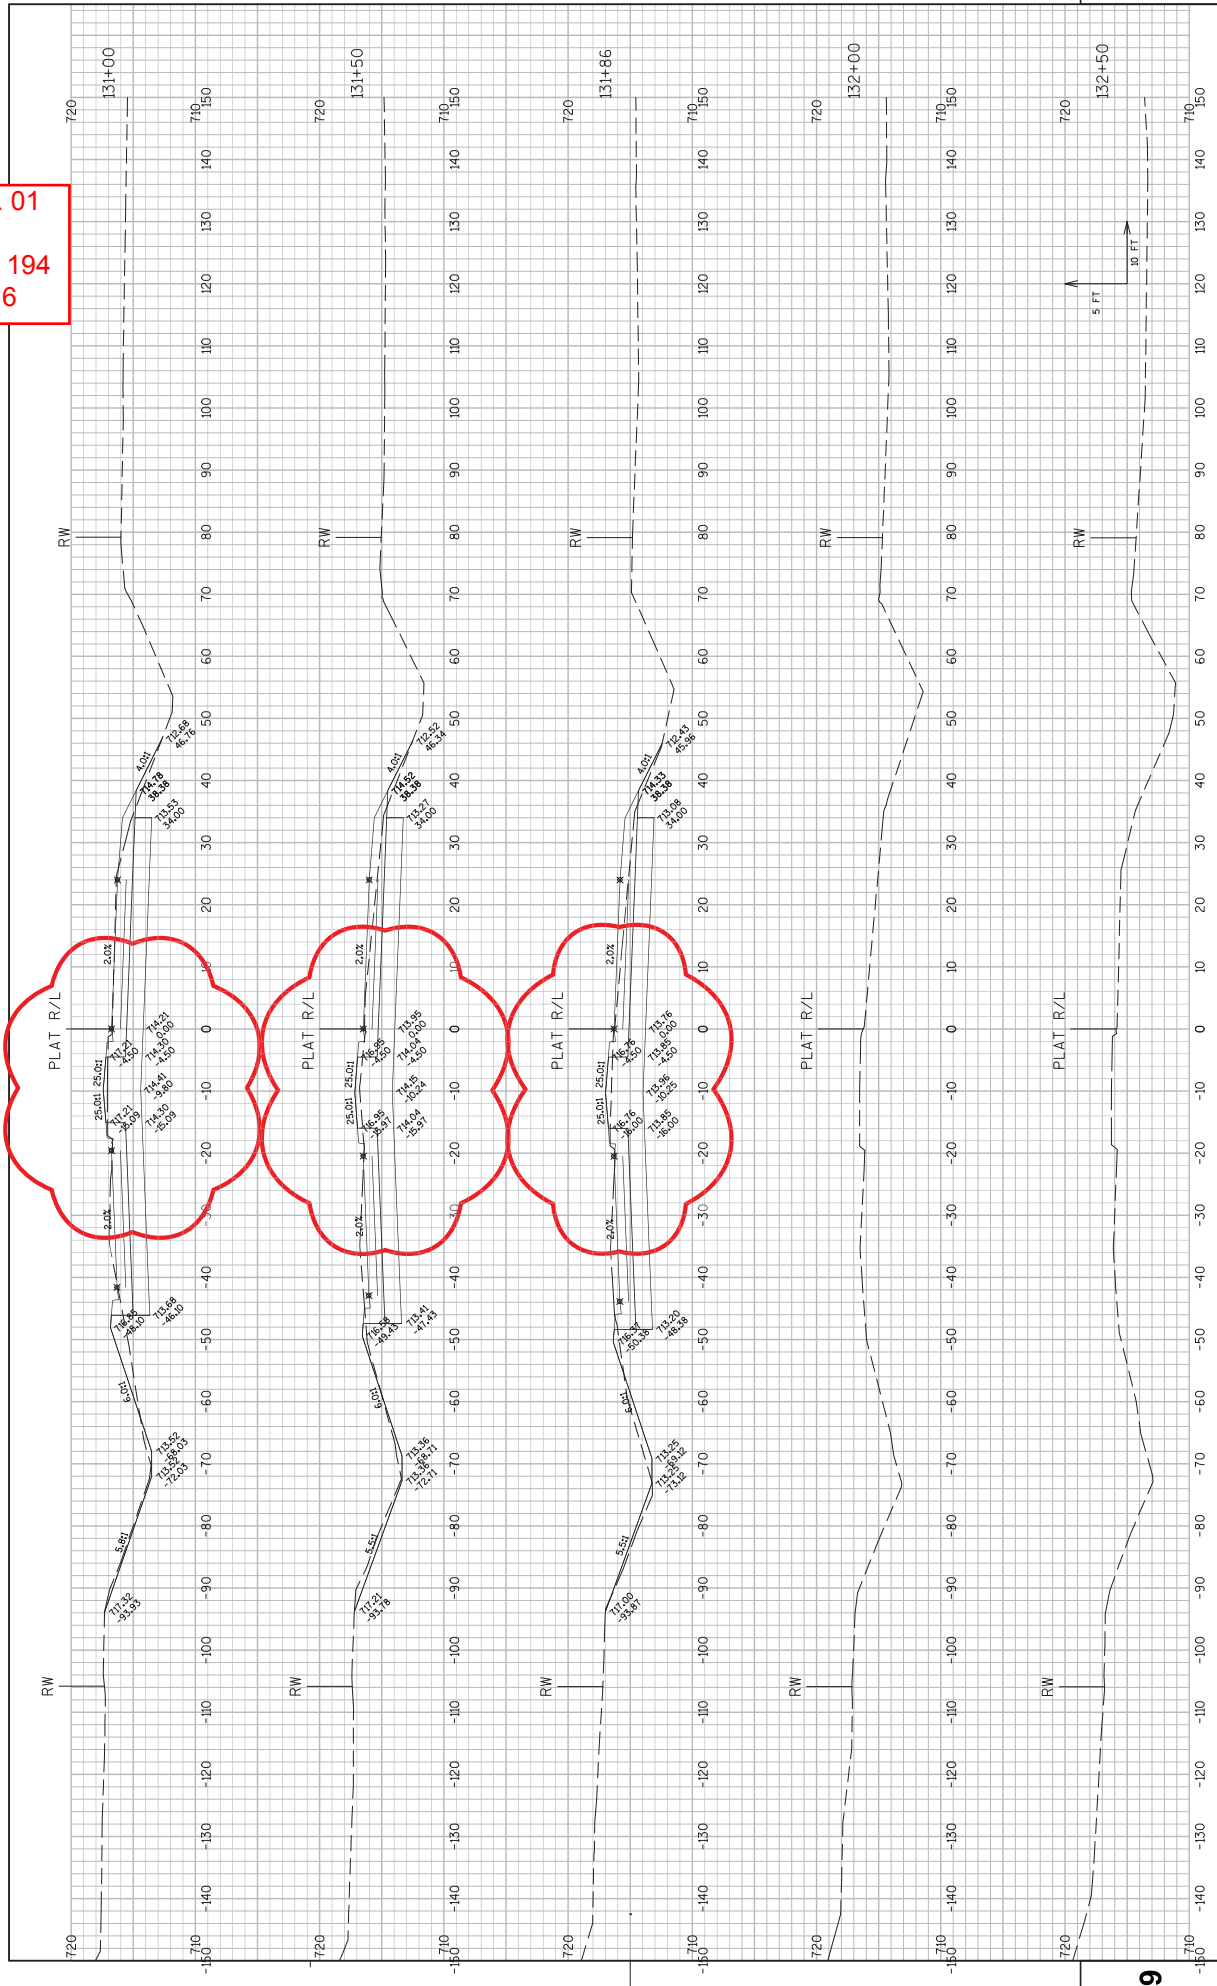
. 01
194
6

131+00
720
710
150
140
130
120
110
100
90
80
70
60
50
40
30
20
10
0
-10
-20
-30
-40
-50
-60
-70
-80
-90
-100
-110
-120
-130
-140
-150
720
710
RW
RW
PLAT R/L
4.0:1
712.68
46.76
714.78
38.38
713.53
34.00
2.0%
714.21
0.00
714.30
-4.50
717.21
-4.50
25.0:1
714.41
-9.80
25.0:1
717.21
-15.09
714.30
-15.09
2.0%
713.68
-46.10
716.95
-48.10
6.0:1
713.52
-68.03
713.52
-72.03
5.8:1
717.32
-93.93

131+50
720
710
150
140
130
120
110
100
90
80
70
60
50
40
30
20
10
0
-10
-20
-30
-40
-50
-60
-70
-80
-90
-100
-110
-120
-130
-140
-150
720
710
RW
RW
PLAT R/L
4.0:1
712.52
46.34
714.52
38.38
713.27
34.00
2.0%
713.95
0.00
714.04
-4.50
716.95
-4.50
25.0:1
714.15
-10.24
25.0:1
716.95
-15.97
714.04
-15.97
2.0%
713.41
-47.43
716.58
-49.43
6.0:1
713.36
-68.71
713.36
-72.71
5.5:1
717.21
-93.78

131+86
720
710
150
140
130
120
110
100
90
80
70
60
50
40
30
20
10
0
-10
-20
-30
-40
-50
-60
-70
-80
-90
-100
-110
-120
-130
-140
-150
720
710
RW
RW
PLAT R/L
4.0:1
712.43
45.96
714.33
38.38
713.08
34.00
2.0%
713.76
0.00
713.85
-4.50
716.76
-4.50
25.0:1
713.96
-10.25
25.0:1
716.76
-16.00
713.85
-16.00
2.0%
713.20
-48.38
716.37
-50.38
6.0:1
713.25
-69.12
713.25
-73.12
5.5:1
717.00
-93.87

132+00
720
710
150
140
130
120
110
100
90
80
70
60
50
40
30
20
10
0
-10
-20
-30
-40
-50
-60
-70
-80
-90
-100
-110
-120
-130
-140
-150
720
710
RW
RW
PLAT R/L

132+50
720
710
150
140
130
120
110
100
90
80
70
60
50
40
30
20
10
0
-10
-20
-30
-40
-50
-60
-70
-80
-90
-100
-110
-120
-130
-140
-150
720
710
10 FT
5 FT
RW
RW
PLAT R/L
9